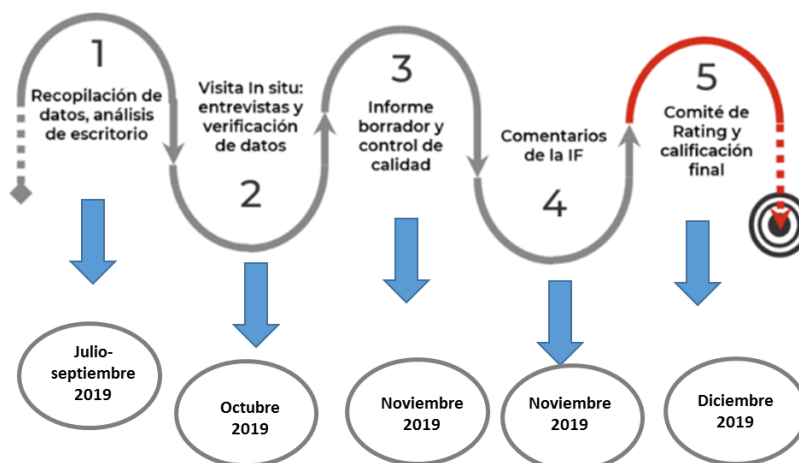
1

Recopilación de datos, análisis de escritorio

Visita In situ: entrevistas y verificación de datos

2

3

Informe borrador y control de calidad

Comentarios de la IF

4

5

Comité de Rating y calificación final

Julio-septiembre 2019

Octubre 2019

Noviembre 2019

Noviembre 2019

Diciembre 2019